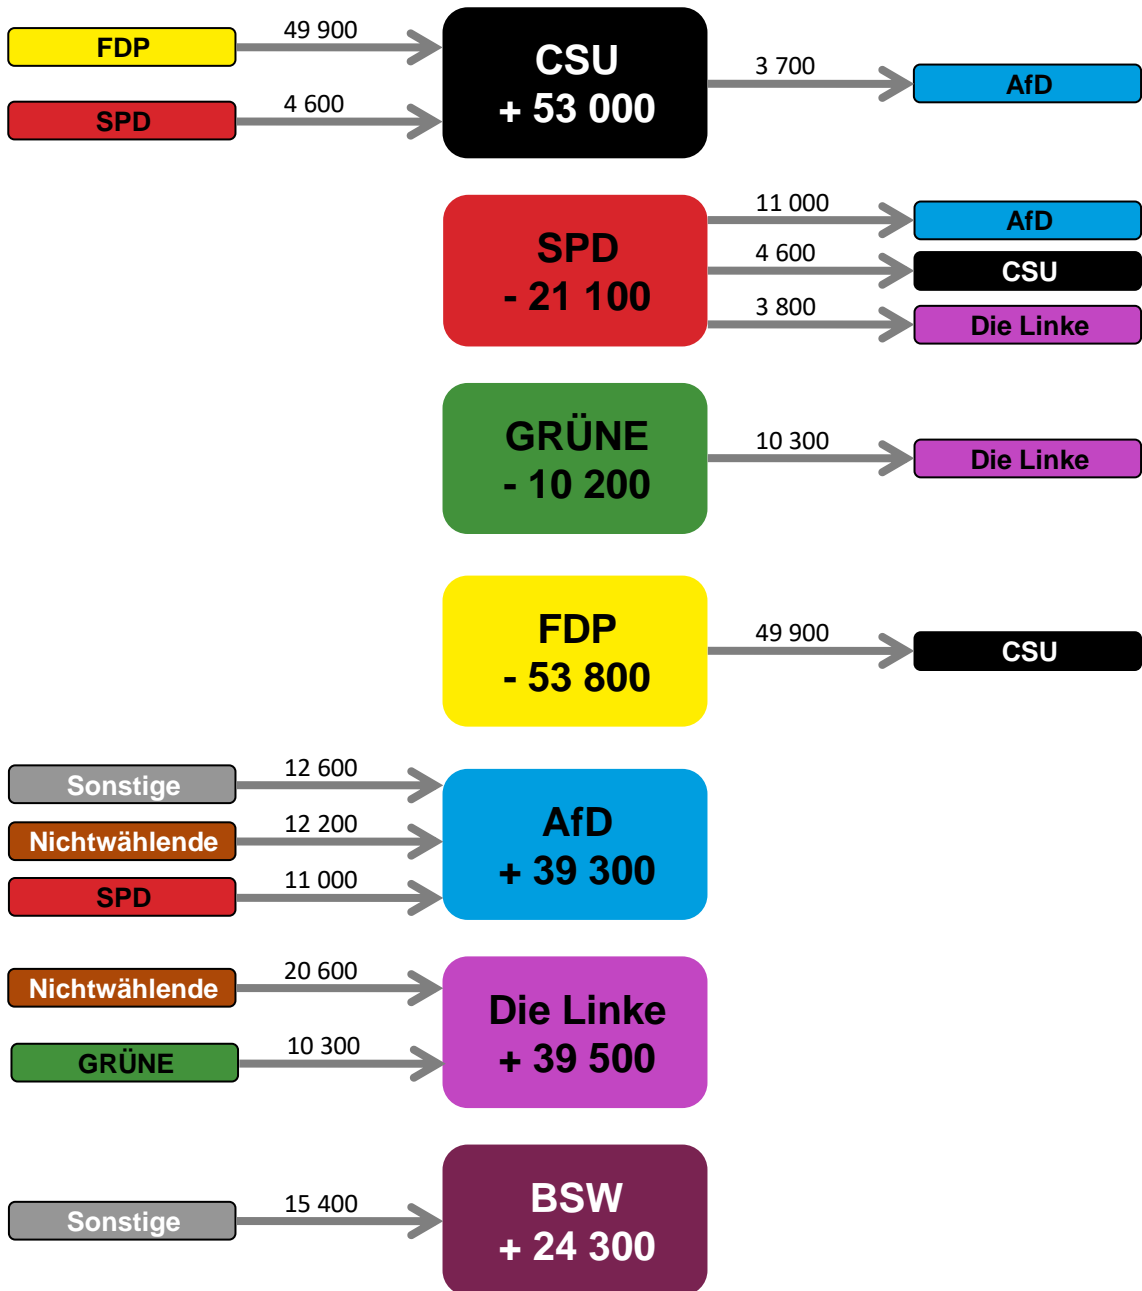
FDP
49 900
SPD
4 600
CSU
+ 53 000
3 700
AfD

SPD
- 21 100
11 000
AfD
4 600
CSU
3 800
Die Linke

GRÜNE
- 10 200
10 300
Die Linke

FDP
- 53 800
49 900
CSU

Sonstige
12 600
Nichtwählende
12 200
SPD
11 000
AfD
+ 39 300

Nichtwählende
20 600
GRÜNE
10 300
Die Linke
+ 39 500

Sonstige
15 400
BSW
+ 24 300